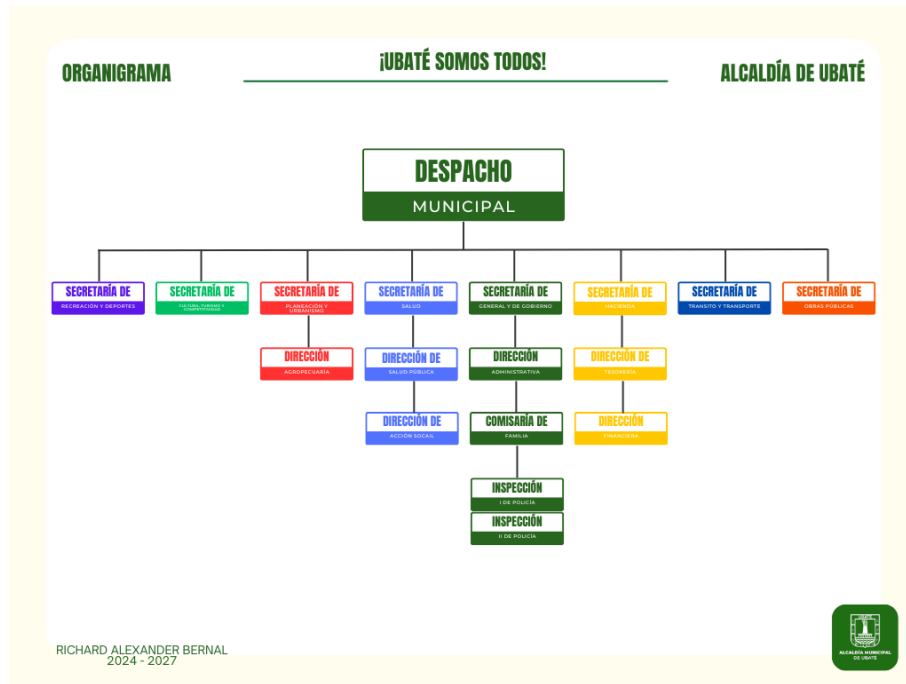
ORGANIGRAMA

¡UBATÉ SOMOS TODOS!

ALCALDÍA DE UBATÉ

DESPACHO
MUNICIPAL

SECRETARÍA DE
RECREACIÓN Y DEPORTES

SECRETARÍA DE
CULTURA, TURISMO Y COMPETITIVIDAD

SECRETARÍA DE
PLANEACIÓN Y URBANISMO

DIRECCIÓN
AGROPECUARIA

SECRETARÍA DE
SALUD

DIRECCIÓN DE
SALUD PÚBLICA

DIRECCIÓN DE
ACCIÓN SOCIAL

SECRETARÍA DE
GENERAL Y DE GOBIERNO

DIRECCIÓN
ADMINISTRATIVA

COMISARÍA DE
FAMILIA

INSPECCIÓN
I DE POLICÍA

INSPECCIÓN
II DE POLICÍA

SECRETARÍA DE
HACIENDA

DIRECCIÓN DE
TESORERÍA

DIRECCIÓN
FINANCIERA

SECRETARÍA DE
TRANSITO Y TRANSPORTE

SECRETARÍA DE
OBRAS PÚBLICAS

RICHARD ALEXANDER BERNAL
2024 - 2027

ALCALDÍA MUNICIPAL DE UBATÉ